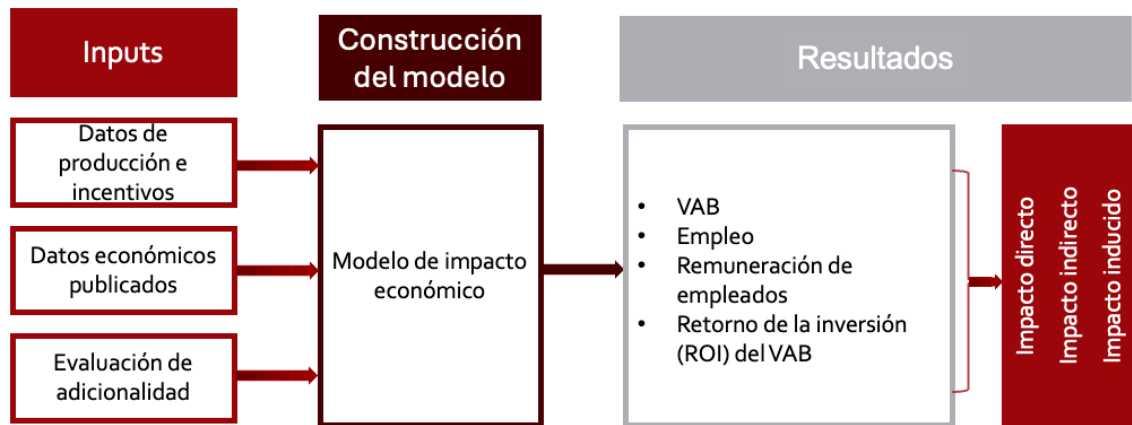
Inputs

Datos de producción e incentivos

Datos económicos publicados

Evaluación de adicionalidad

Construcción del modelo

Modelo de impacto económico

Resultados

- VAB
- Empleo
- Remuneración de empleados
- Retorno de la inversión (ROI) del VAB

Impacto directo

Impacto indirecto

Impacto inducido